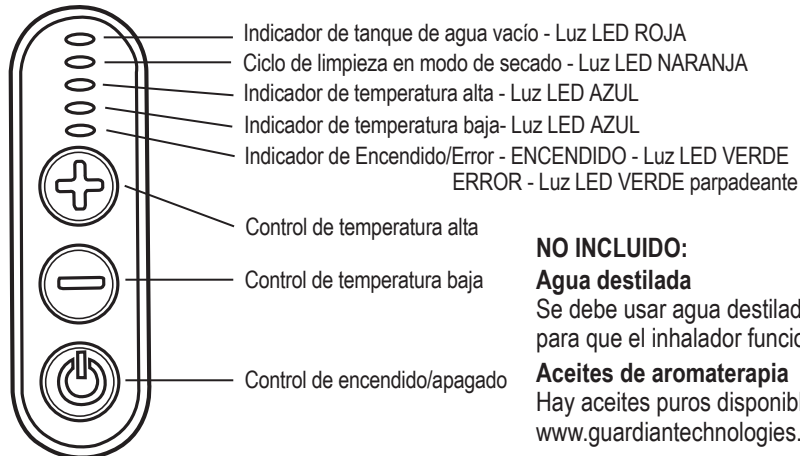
Indicador de tanque de agua vacío - Luz LED ROJA
Ciclo de limpieza en modo de secado - Luz LED NARANJA
Indicador de temperatura alta - Luz LED AZUL
Indicador de temperatura baja- Luz LED AZUL
Indicador de Encendido/Error - ENCENDIDO - Luz LED VERDE
ERROR - Luz LED VERDE parpadeante

Control de temperatura alta

Control de temperatura baja

Control de encendido/apagado

NO INCLUIDO:
Agua destilada
Se debe usar agua destilad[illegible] para que el inhalador funcio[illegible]
Aceites de aromaterapia
Hay aceites puros disponibl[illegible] www.guardiantechnologies.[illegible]